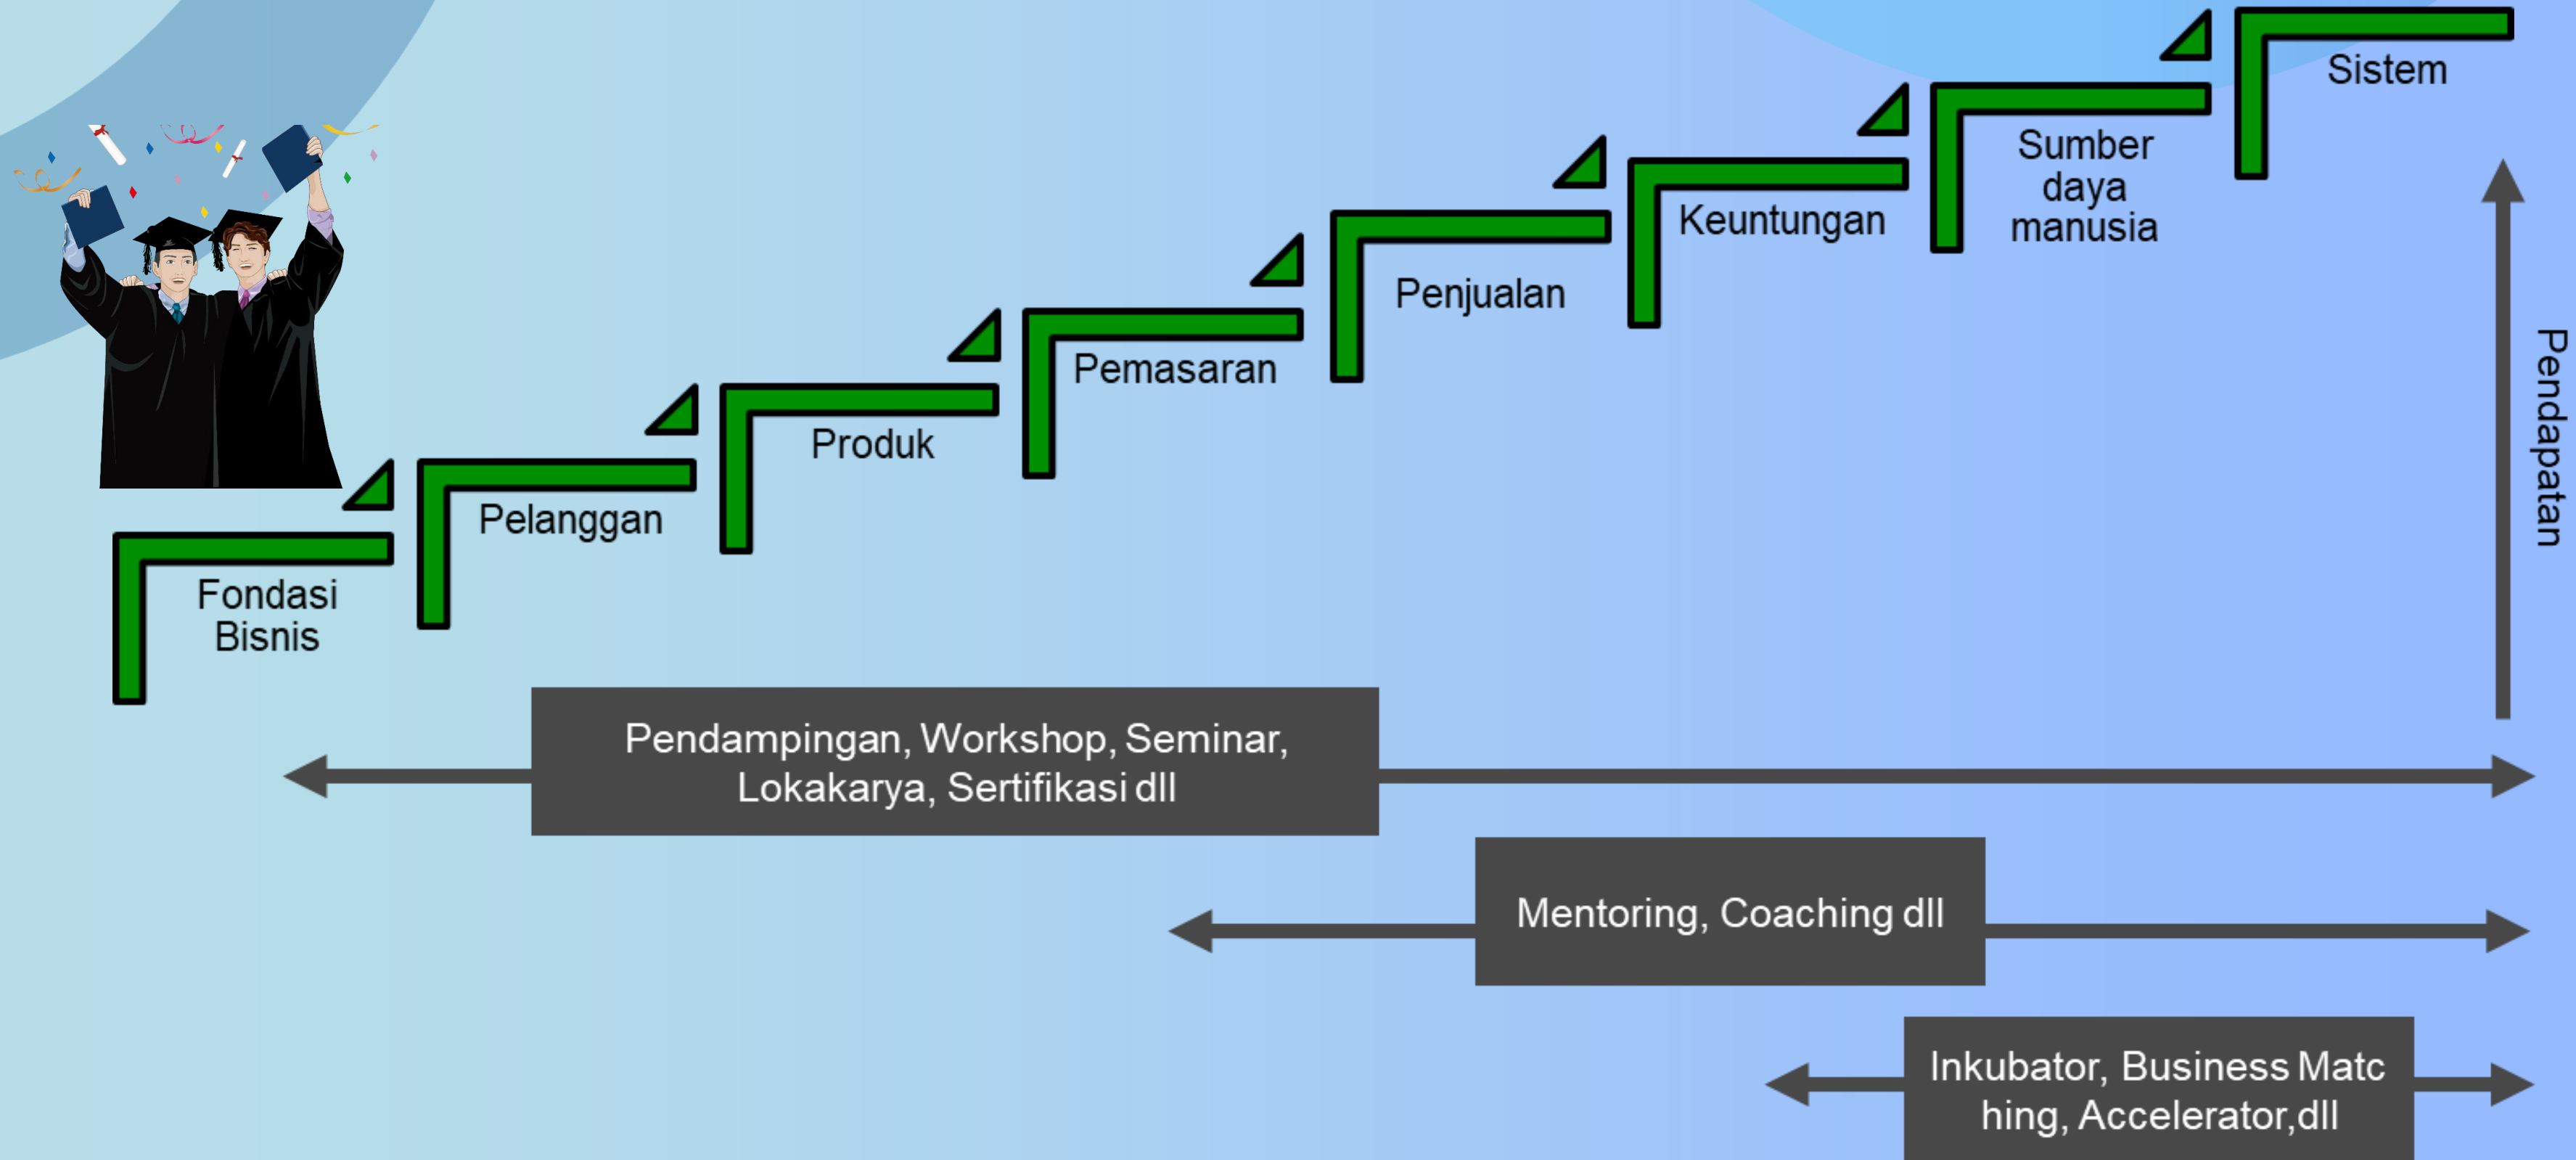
Sistem

Sumber daya manusia

Keuntungan

Penjualan

Pemasaran

Produk

Pelanggan

Fondasi Bisnis

Pendapatan

Pendampingan, Workshop, Seminar, Lokakarya, Sertifikasi dll

Mentoring, Coaching dll

Inkubator, Business Matc hing, Accelerator,dll